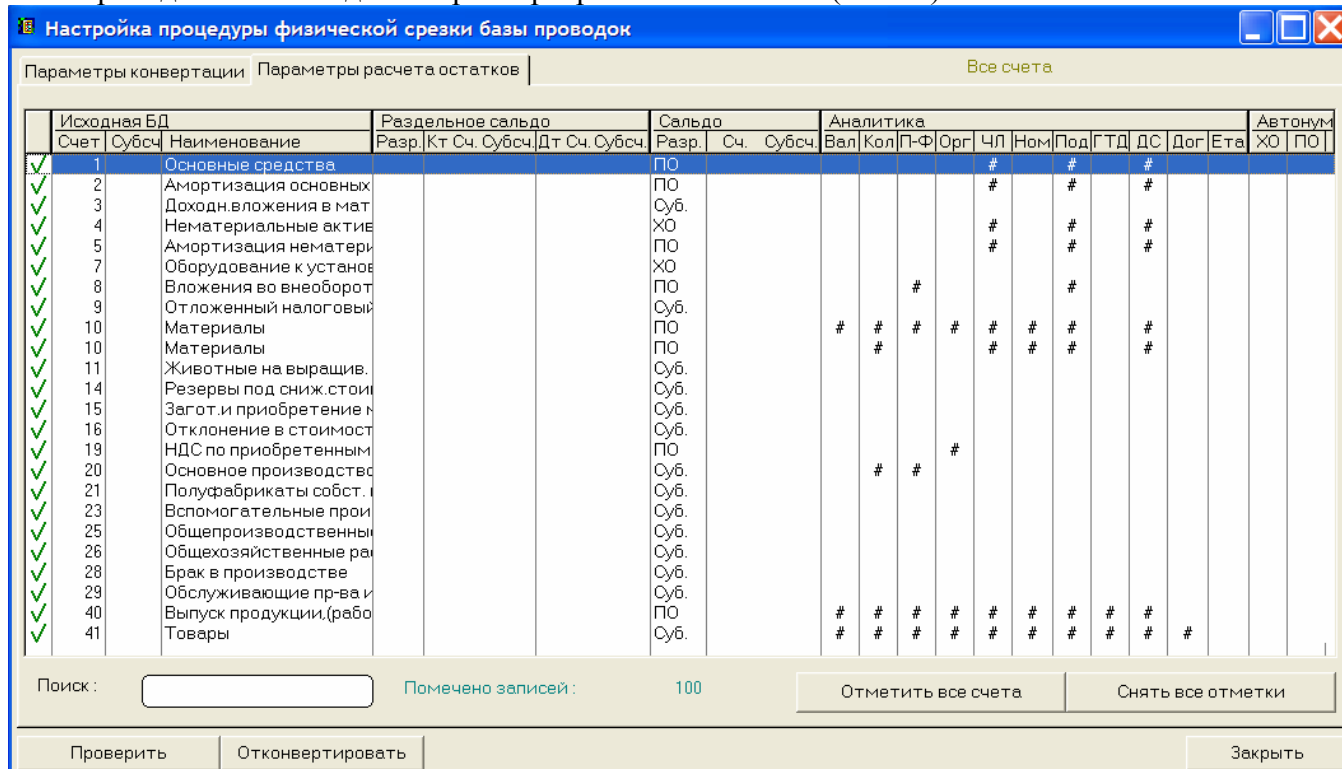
Настройка процедуры физической срезки базы проводок

Параметры конвертации | Параметры расчета остатков

Все счета

| | Исходная БД Счет | Субсч | Наименование | Раздельное сальдо Разр. | Кт Сч. Субсч. | Дт Сч. Субсч. | Сальдо Разр. | Сч. | Субсч. | Аналитика Вал | Кол | П-Ф | Орг | ЧЛ | Ном | Под | ГТД | ДС | Дог | Ета | Автоном ХО | ПО |
|---|---|---|---|---|---|---|---|---|---|---|---|---|---|---|---|---|---|---|---|---|---|---|
| √ | 1 | | Основные средства | | | | ПО | | | | | | | # | | # | | # | | | | |
| √ | 2 | | Амортизация основных | | | | ПО | | | | | | | # | | # | | # | | | | |
| √ | 3 | | Доходн.вложения в мат | | | | Суб. | | | | | | | | | | | | | | | |
| √ | 4 | | Нематериальные актив | | | | ХО | | | | | | | # | | # | | # | | | | |
| √ | 5 | | Амортизация нематери | | | | ПО | | | | | | | # | | # | | # | | | | |
| √ | 7 | | Оборудование к установ | | | | ХО | | | | | | | | | | | | | | | |
| √ | 8 | | Вложения во внеоборот | | | | ПО | | | | | # | | | | # | | | | | | |
| √ | 9 | | Отложенный налоговый | | | | Суб. | | | | | | | | | | | | | | | |
| √ | 10 | | Материалы | | | | ПО | | | # | # | # | # | # | # | # | | # | | | | |
| √ | 10 | | Материалы | | | | ПО | | | | # | | | # | # | # | | # | | | | |
| √ | 11 | | Животные на выращив. | | | | Суб. | | | | | | | | | | | | | | | |
| √ | 14 | | Резервы под сниж.стои | | | | Суб. | | | | | | | | | | | | | | | |
| √ | 15 | | Загот.и приобретение м | | | | Суб. | | | | | | | | | | | | | | | |
| √ | 16 | | Отклонение в стоимост | | | | Суб. | | | | | | | | | | | | | | | |
| √ | 19 | | НДС по приобретенным | | | | ПО | | | | | | # | | | | | | | | | |
| √ | 20 | | Основное производство | | | | Суб. | | | | # | # | | | | | | | | | | |
| √ | 21 | | Полуфабрикаты собст. | | | | Суб. | | | | | | | | | | | | | | | |
| √ | 23 | | Вспомогательные прои | | | | Суб. | | | | | | | | | | | | | | | |
| √ | 25 | | Общепроизводственны | | | | Суб. | | | | | | | | | | | | | | | |
| √ | 26 | | Общехозяйственные ра | | | | Суб. | | | | | | | | | | | | | | | |
| √ | 28 | | Брак в производстве | | | | Суб. | | | | | | | | | | | | | | | |
| √ | 29 | | Обслуживающие пр-ва и | | | | Суб. | | | | | | | | | | | | | | | |
| √ | 40 | | Выпуск продукции,(рабо | | | | ПО | | | # | # | # | # | # | # | # | # | # | | | | |
| √ | 41 | | Товары | | | | Суб. | | | # | # | # | # | # | # | # | # | # | # | | | |

Поиск :

Помечено записей : 100

Отметить все счета

Снять все отметки

Проверить

Отконвертировать

Закрыть